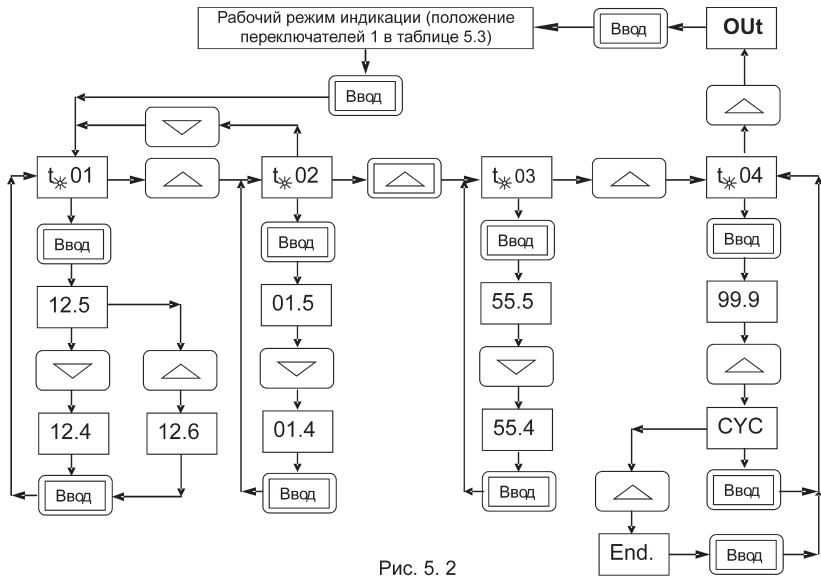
Рабочий режим индикации (положение переключателей 1 в таблице 5.3)

Ввод

OUt

Ввод

t⁎01

t⁎02

t⁎03

t⁎04

Ввод

Ввод

Ввод

Ввод

12.5

01.5

55.5

99.9

12.4

12.6

01.4

55.4

CYC

Ввод

Ввод

Ввод

Ввод

Ввод

End.

Ввод

Рис. 5. 2